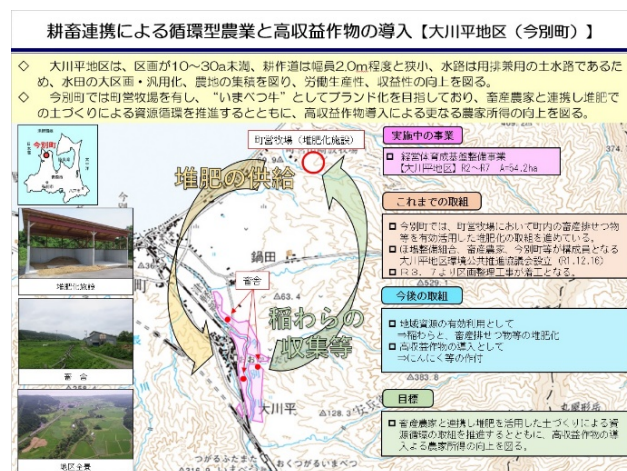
耕畜連携による循環型農業と高収益作物の導入【大川平地区（今別町）】

◇　大川平地区は、区画が10～30a未満、耕作道は幅員2.0m程度と狭小、水路は用排兼用の土水路であるため、水田の大区画・汎用化、農地の集積を図り、労働生産性、収益性の向上を図る。
◇　今別町では町営牧場を有し、"いまべつ牛"としてブランド化を目指しており、畜産農家と連携し堆肥での土づくりによる資源循環を推進するとともに、高収益作物導入による更なる農家所得の向上を図る。

今別町

町営牧場（堆肥化施設）

堆肥の供給

稲わらの収集等

鍋田

畜舎

大川平

堆肥化施設

畜舎

地区全景

実施中の事業

■ 経営体育成基盤整備事業【大川平地区】R2～R7　A=54.2ha

これまでの取組

■ 今別町では、町営牧場において町内の畜産排せつ物等を有効活用した堆肥化の取組を進めている。
■ 区画整理組合、畜産農家、今別町等が構成員となる大川平地区環境公共推進協議会を設立（R1.12.16）
■ R3．7より区画整理工事が着工となる。

今後の取組

■ 地域資源の有効利用として
⇒稲わら、畜産排せつ物等の堆肥化
■ 高収益作物の導入として
⇒にんにく等の作付

目標

■ 畜産農家と連携し堆肥を活用した土づくりによる資源循環の取組を推進するとともに、高収益作物の導入による農家所得の向上を図る。